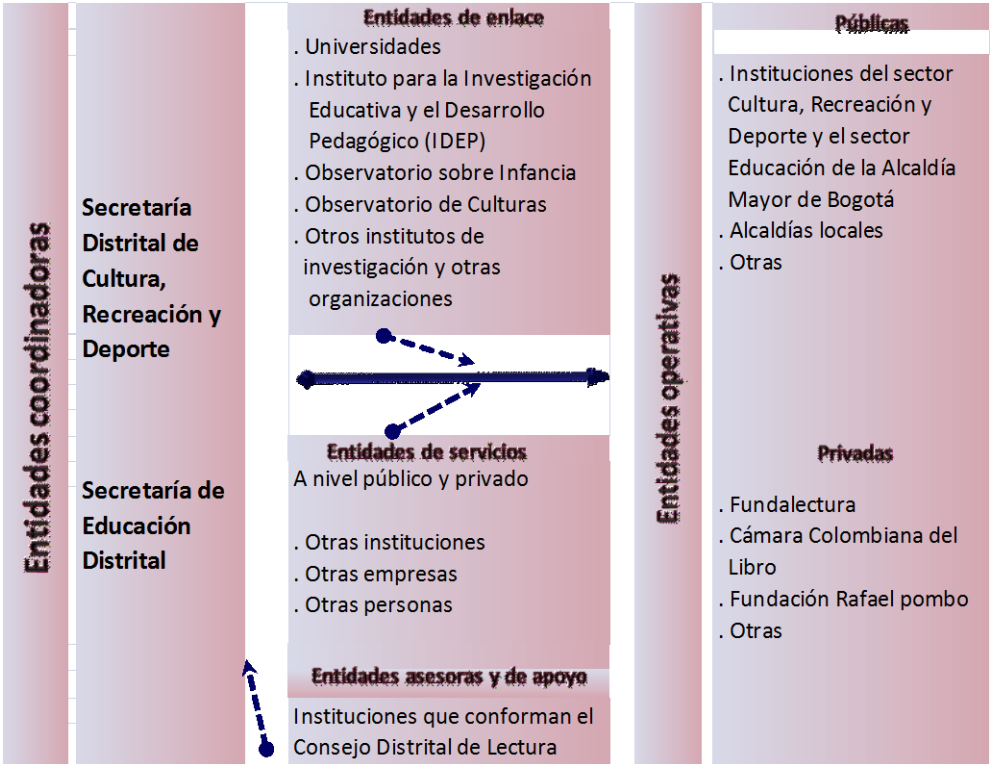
Entidades coordinadoras

Secretaría Distrital de Cultura, Recreación y Deporte

Secretaría de Educación Distrital

Entidades de enlace

. Universidades
. Instituto para la Investigación Educativa y el Desarrollo Pedagógico (IDEP)
. Observatorio sobre Infancia
. Observatorio de Culturas
. Otros institutos de investigación y otras organizaciones

Entidades de servicios

A nivel público y privado

. Otras instituciones
. Otras empresas
. Otras personas

Entidades asesoras y de apoyo

Instituciones que conforman el Consejo Distrital de Lectura

Entidades operativas

Públicas

. Instituciones del sector Cultura, Recreación y Deporte y el sector Educación de la Alcaldía Mayor de Bogotá
. Alcaldías locales
. Otras

Privadas

. Fundalectura
. Cámara Colombiana del Libro
. Fundación Rafael pombo
. Otras